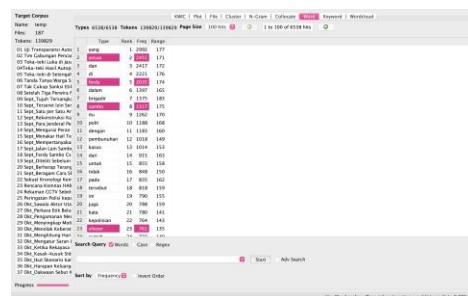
Target Corpus

Name: temp
Files: 187
Tokens: 139829

KWIC | Plot | File | Cluster | N-Gram | Collocate | Word | Keyword | Wordcloud

Types 6538/6538 Tokens 139829/139829 Page Size 100 hits 1 to 100 of 6538 hits

01 Uji Transparansi Auto
02 Tim Gabungan Pencar
03 Teka-teki Luka di Jasa
04Teka-teki Hasil Autops
05 Teka-teki di Sebongk
06 Tanda Tanya Warga S
07 Tak Cukup Sanksi Eti
08 Setelah Tiga Pemeriks
09 Sept_Tujuh Tersangka
10 Sept_Tersenti len Set
11 Sept_Satu per Satu An
12 Sept_Rekonstruksi Ru
13 Sept_Para Jenderal Pa
14 Sept_Menguru Peran
15 Sept_Menakar Hati Ti
16 Sept_Mempertanyaka
17 Sept_Jalan Lain Sambo
18 Sept_Ferdy Sambo Ca
19 Sept_Efektiv Sebelum
20 Sept_Berharap Terang
21 Sept_Beragam Cara Sa
22 Sebuel Kronologi Kem
23 Rencana Komisi HAM
24 Rekaman CCTV Sebel
25 Peringatan Relisi kasu
26 Okt_Sawab Aktor Utu
27 Okt_Parkara Etik Belu
28 Okt_Pengumuman Me
29 Okt_Menyelidiki Mot
30 Okt_Menelak Keberat
31 Okt_Menghitung Har
32 Okt_Mengatur Saran
33 Okt_Ketika Kekapaa
34 Okt_Kasus-Kasus Sit
35 Okt_Hati Skenario ka
36 Okt_Harapan Keluarg
37 Okt_Dakwaan Sebut

| | Type | Rank | Freq | Range |
|---|---|---|---|---|
| 1 | yang | 1 | 2992 | 177 |
| 2 | | 2 | 2492 | 171 |
| 3 | dan | 3 | 2417 | 172 |
| 4 | di | 4 | 2221 | 176 |
| 5 | ferdy | 5 | 2070 | 174 |
| 6 | dalam | 6 | 1397 | 161 |
| 7 | brigadir | 7 | 1375 | 183 |
| 8 | sambo | 8 | 1317 | 175 |
| 9 | itu | 9 | 1262 | 170 |
| 10 | polri | 10 | 1188 | 168 |
| 11 | dengan | 11 | 1180 | 160 |
| 12 | pembunuhan | 12 | 1018 | 149 |
| 13 | kasus | 13 | 1014 | 153 |
| 14 | dari | 14 | 1011 | 163 |
| 15 | untuk | 15 | 851 | 158 |
| 16 | tidak | 16 | 848 | 150 |
| 17 | pada | 17 | 831 | 162 |
| 18 | tersebut | 18 | 818 | 159 |
| 19 | ini | 19 | 790 | 155 |
| 20 | juga | 20 | 788 | 159 |
| 21 | kata | 21 | 780 | 141 |
| 22 | kepolisian | 22 | 764 | 143 |
| 23 | ehuar | 23 | 761 | 135 |

Search Query Words Case Regex

Start Adv Search

Sort by Frequency Invert Order

Progress